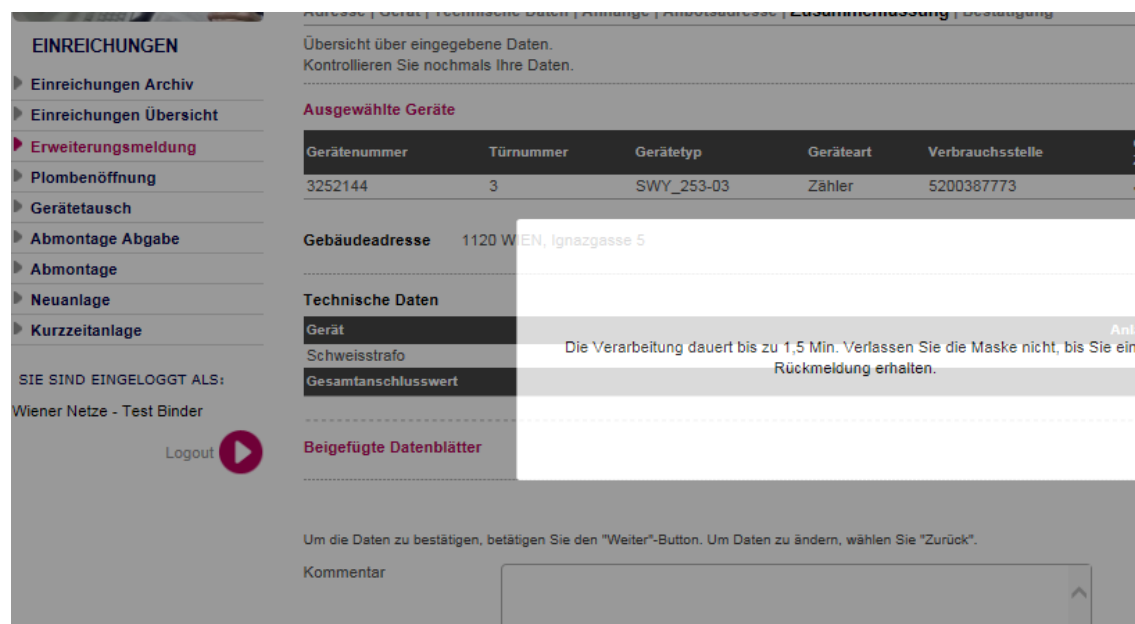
EINREICHUNGEN

Einreichungen Archiv
Einreichungen Übersicht
Erweiterungsmeldung
Plombenöffnung
Gerätetausch
Abmontage Abgabe
Abmontage
Neuanlage
Kurzzeitanlage

SIE SIND EINGELOGGT ALS:
Wiener Netze - Test Binder

Logout

Adresse | Gerät | Technische Daten | Anhänge | Anbotsadresse | Zusammenfassung | Bestätigung

Übersicht über eingegebene Daten.
Kontrollieren Sie nochmals Ihre Daten.

Ausgewählte Geräte

| Gerätenummer | Türnummer | Gerätetyp | Geräteart | Verbrauchsstelle |
|---|---|---|---|---|
| 3252144 | 3 | SWY_253-03 | Zähler | 5200387773 |

Gebäudeadresse 1120 WIEN, Ignazgasse 5

Technische Daten

Gerät
Schweisstrafo
Gesamtanschlusswert

Anl

Die Verarbeitung dauert bis zu 1,5 Min. Verlassen Sie die Maske nicht, bis Sie ein Rückmeldung erhalten.

Beigefügte Datenblätter

Um die Daten zu bestätigen, betätigen Sie den "Weiter"-Button. Um Daten zu ändern, wählen Sie "Zurück".

Kommentar